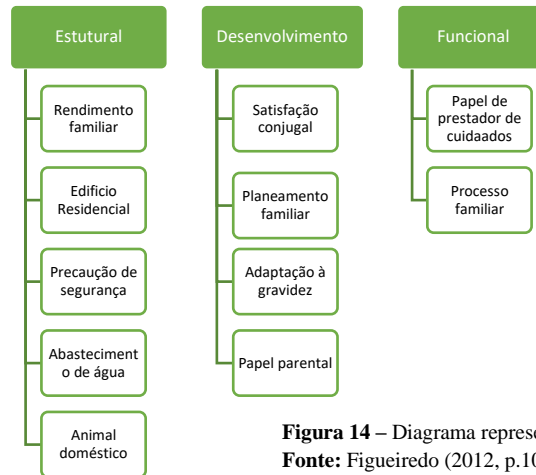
Estutural

Rendimento familiar

Edificio Residencial

Precaução de segurança

Abastecimento de água

Animal doméstico

Desenvolvimento

Satisfação conjugal

Planeamento familiar

Adaptação à gravidez

Papel parental

Funcional

Papel de prestador de cuidaados

Processo familiar

**Figura 14 –** Diagrama represe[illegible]
**Fonte:** Figueiredo (2012, p.1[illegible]